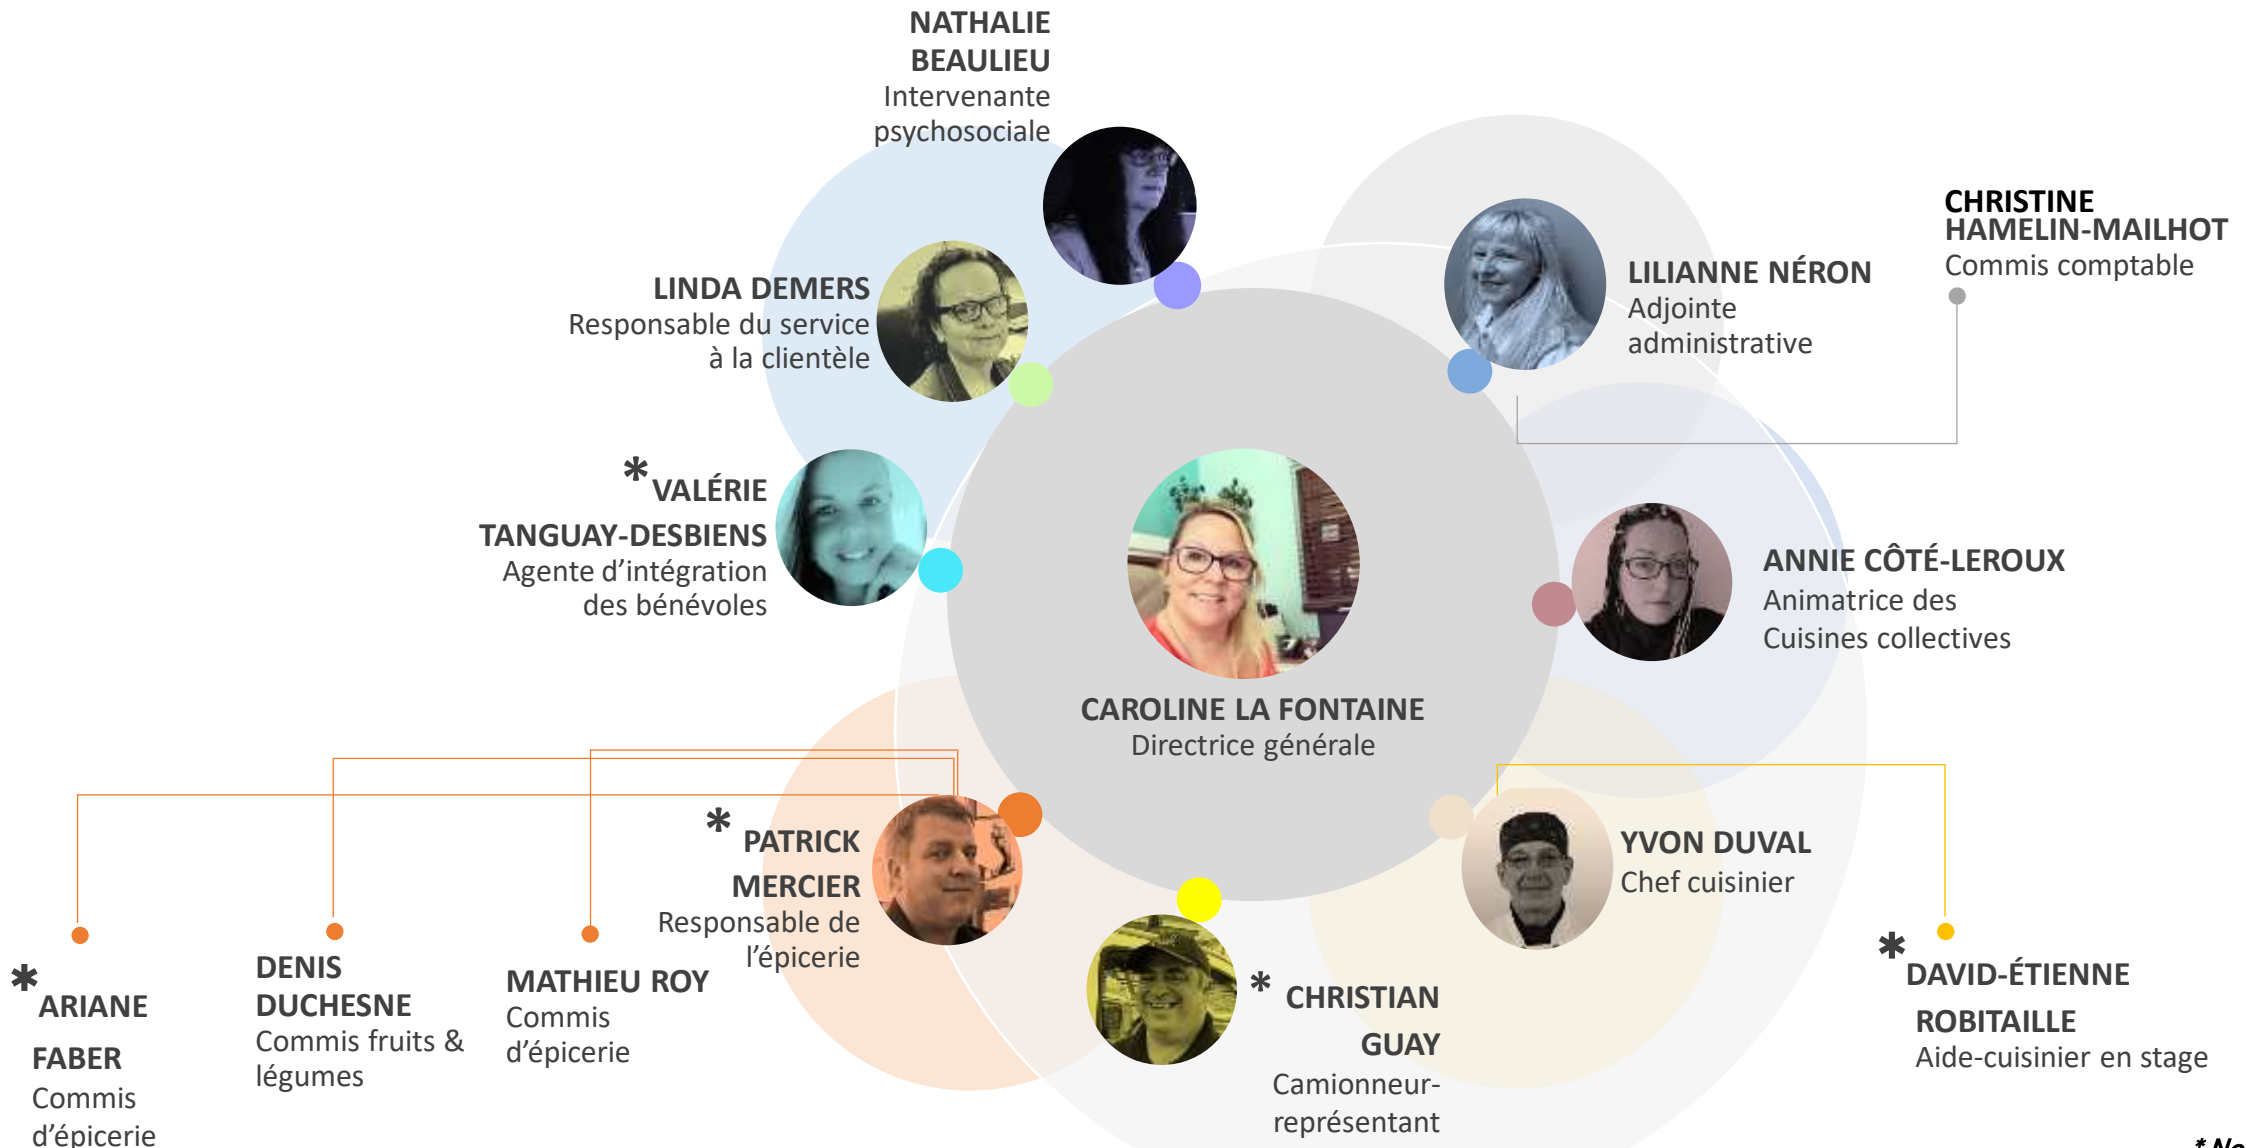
NATHALIE BEAULIEU
Intervenante psychosociale

CHRISTINE HAMELIN-MAILHOT
Commis comptable

LINDA DEMERS
Responsable du service à la clientèle

LILIANNE NÉRON
Adjointe administrative

* VALÉRIE TANGUAY-DESBIENS
Agente d'intégration des bénévoles

ANNIE CÔTÉ-LEROUX
Animatrice des Cuisines collectives

CAROLINE LA FONTAINE
Directrice générale

* PATRICK MERCIER
Responsable de l'épicerie

YVON DUVAL
Chef cuisinier

* ARIANE FABER
Commis d'épicerie

DENIS DUCHESNE
Commis fruits & légumes

MATHIEU ROY
Commis d'épicerie

* CHRISTIAN GUAY
Camionneur-représentant

* DAVID-ÉTIENNE ROBITAILLE
Aide-cuisinier en stage

* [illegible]